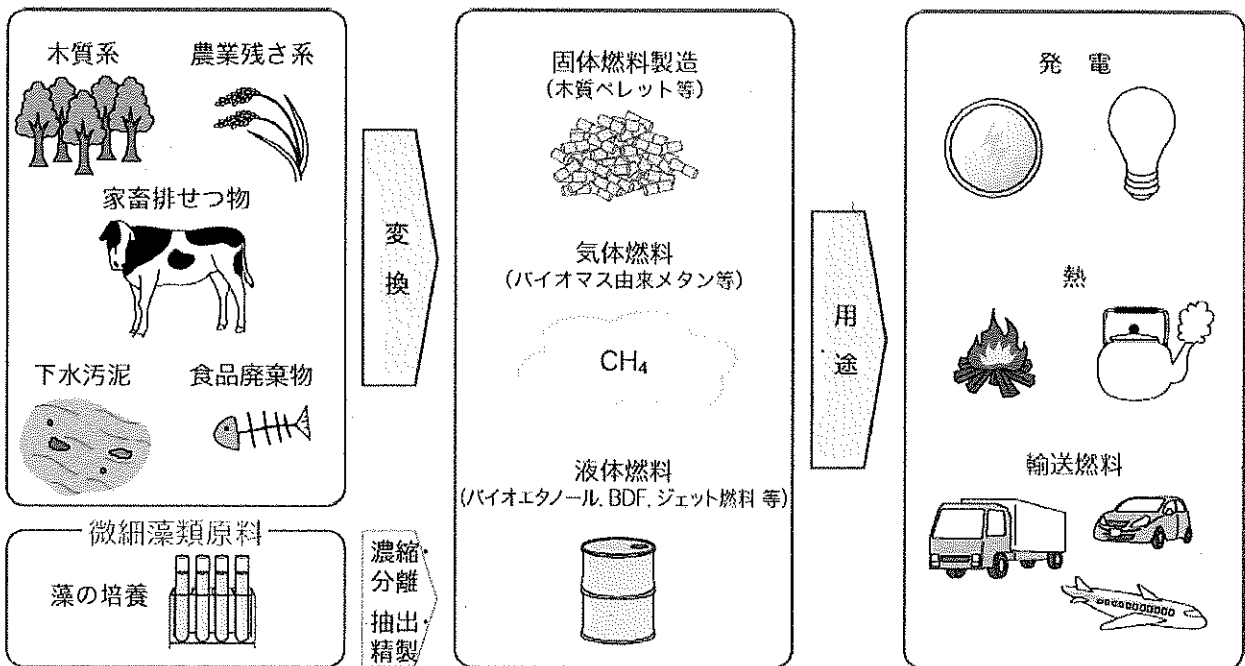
木質系　農業残さ系

家畜排せつ物

下水汚泥　食品廃棄物

微細藻類原料

藻の培養

変換

濃縮・分離

抽出・精製

固体燃料製造
(木質ペレット等)

気体燃料
(バイオマス由来メタン等)

$CH_4$

液体燃料
(バイオエタノール、BDF、ジェット燃料 等)

用途

発電

熱

輸送燃料